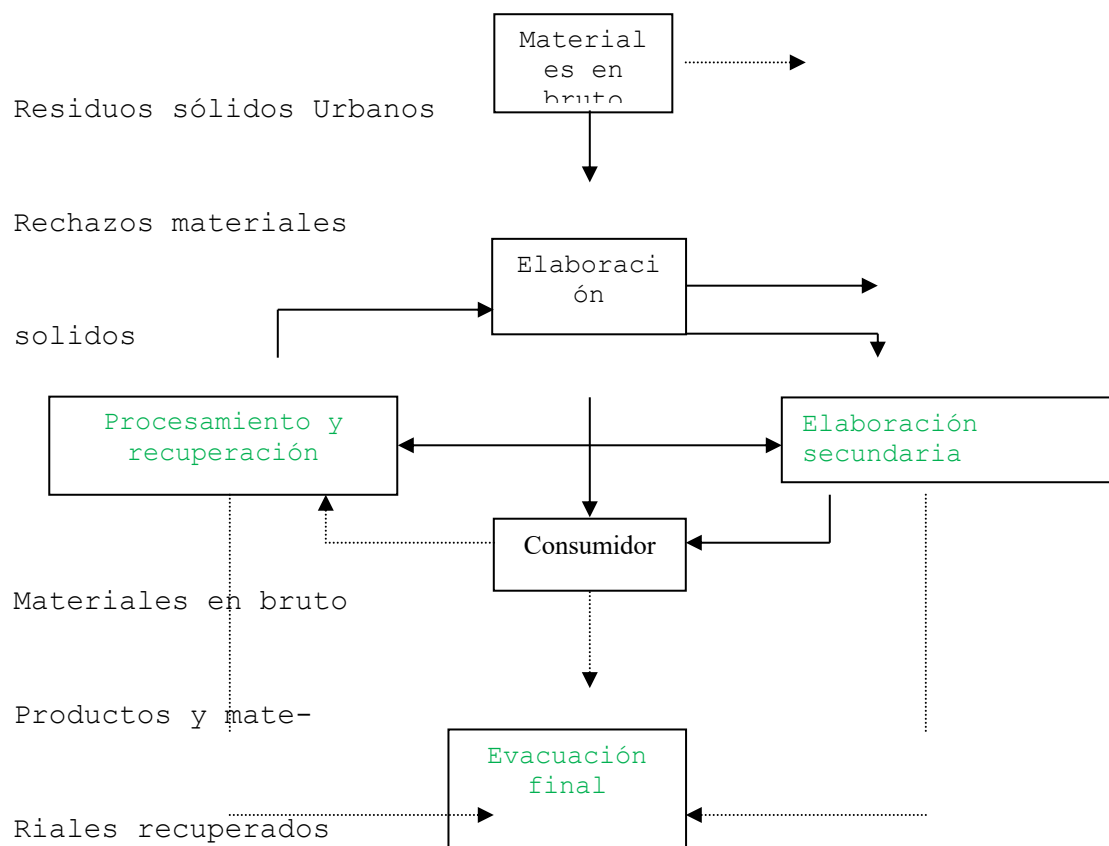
Material es en bruto

Residuos sólidos Urbanos

Rechazos materiales

Elaboración

solidos

Procesamiento y recuperación

Elaboración secundaria

Consumidor

Materiales en bruto

Productos y mate-

Evacuación final

Riales recuperados